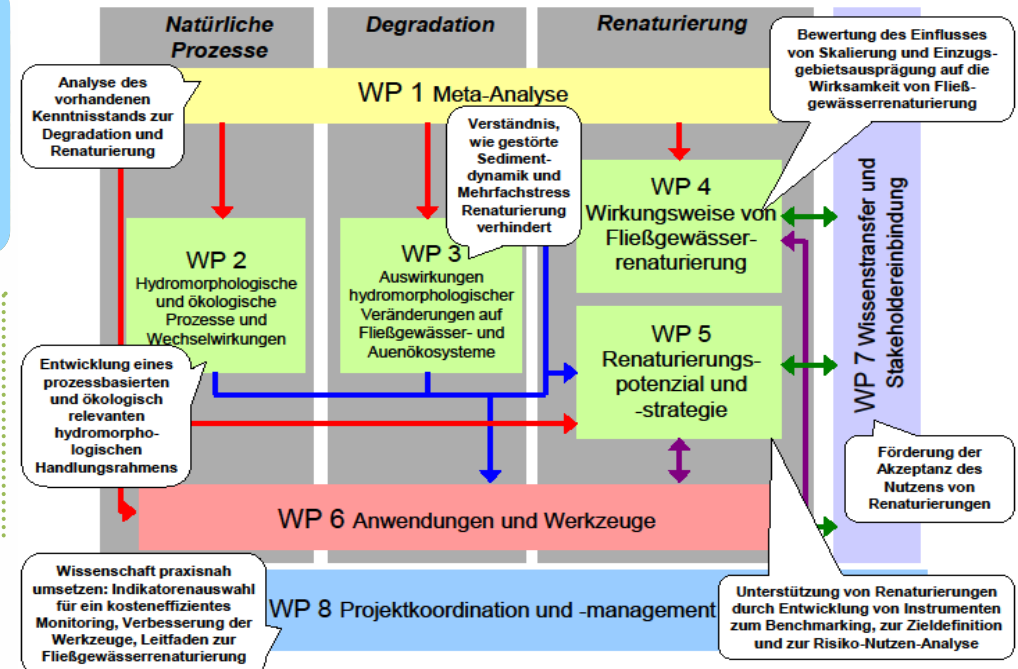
Natürliche Prozesse

Degradation

Renaturierung

Bewertung des Einflusses von Skalierung und Einzugsgebietsausprägung auf die Wirksamkeit von Fließgewässerrenaturierung

Analyse des vorhandenen Kenntnisstands zur Degradation und Renaturierung

WP 1 Meta-Analyse

Verständnis, wie gestörte Sedimentdynamik und Mehrfachstress Renaturierung verhindert

WP 4 Wirkungsweise von Fließgewässerrenaturierung

WP 2 Hydromorphologische und ökologische Prozesse und Wechselwirkungen

WP 3 Auswirkungen hydromorphologischer Veränderungen auf Fließgewässer- und Auenökosysteme

WP 5 Renaturierungspotenzial und -strategie

WP 7 Wissenstransfer und Stakeholdereinbindung

Entwicklung eines prozessbasierten und ökologisch relevanten hydromorphologischen Handlungsrahmens

Förderung der Akzeptanz des Nutzens von Renaturierungen

WP 6 Anwendungen und Werkzeuge

Wissenschaft praxisnah umsetzen: Indikatorenauswahl für ein kosteneffizientes Monitoring, Verbesserung der Werkzeuge, Leitfaden zur Fließgewässerrenaturierung

WP 8 Projektkoordination und -management

Unterstützung von Renaturierungen durch Entwicklung von Instrumenten zum Benchmarking, zur Zieldefinition und zur Risiko-Nutzen-Analyse